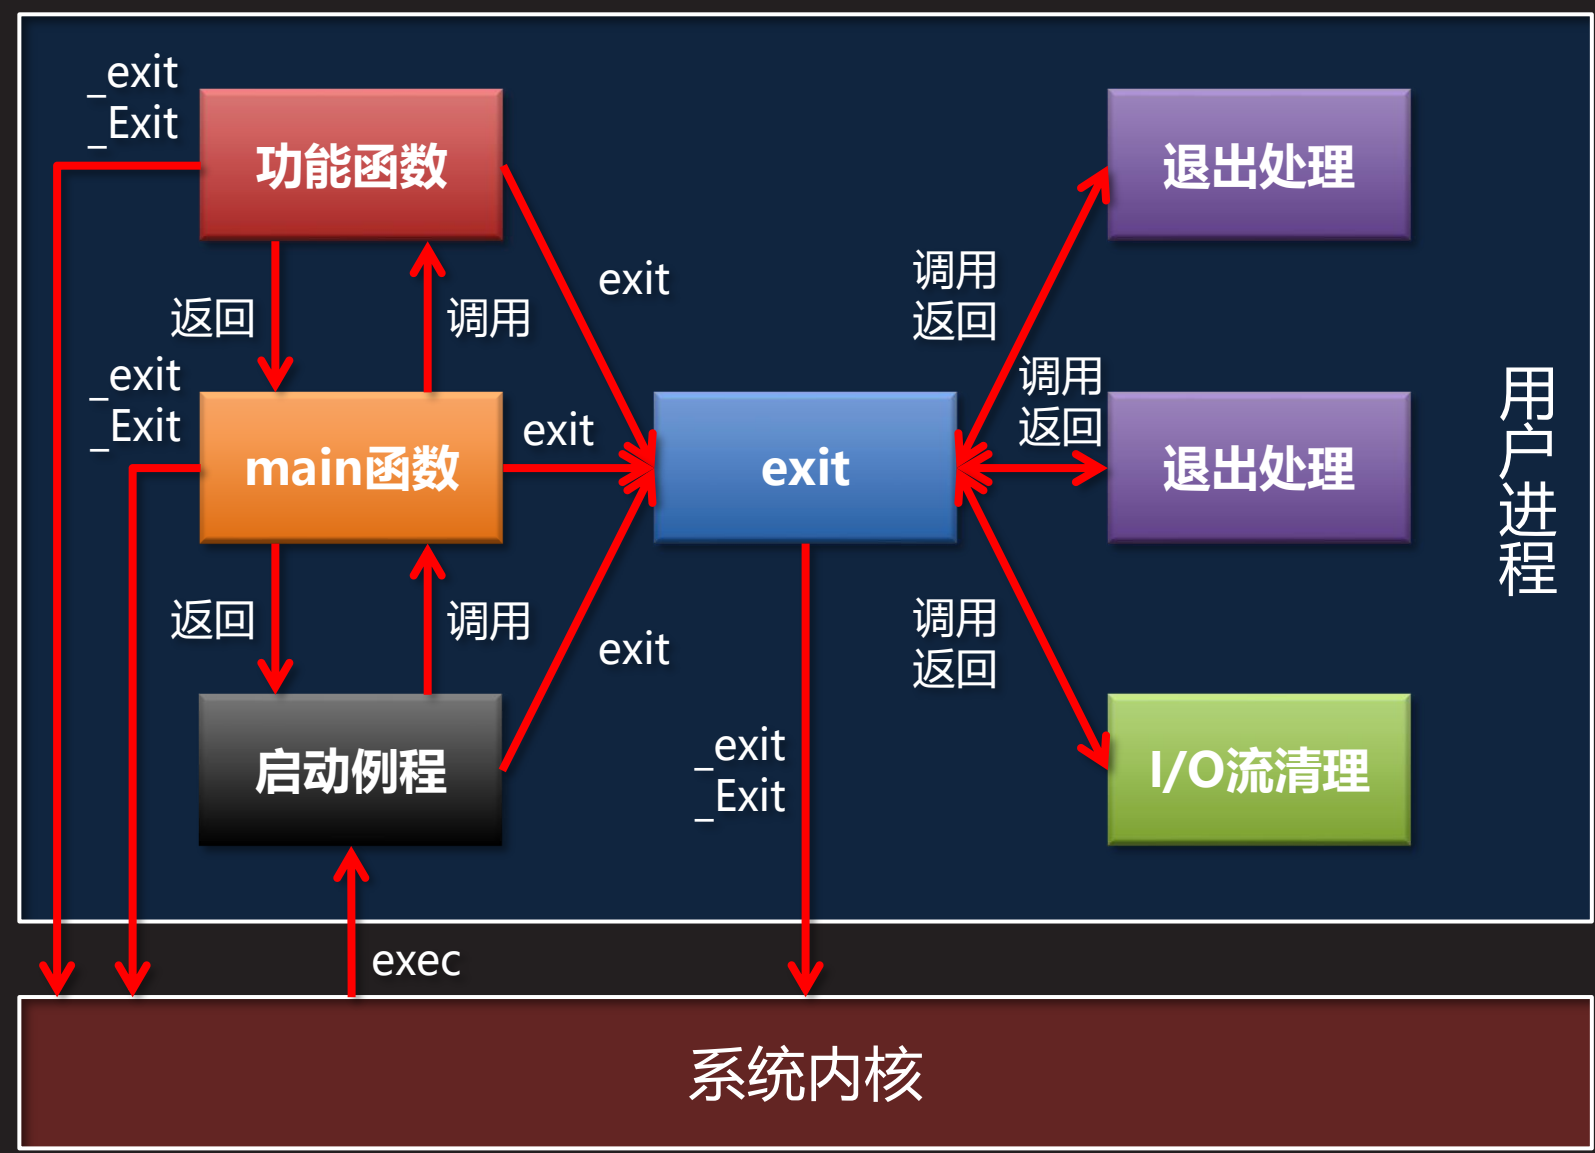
_exit
_Exit

功能函数

退出处理

exit

调用
返回

返回

调用

_exit
_Exit

调用
返回

exit

main函数

exit

退出处理

用户进程

返回

调用

exit

调用
返回

启动例程

_exit
_Exit

I/O流清理

exec

系统内核